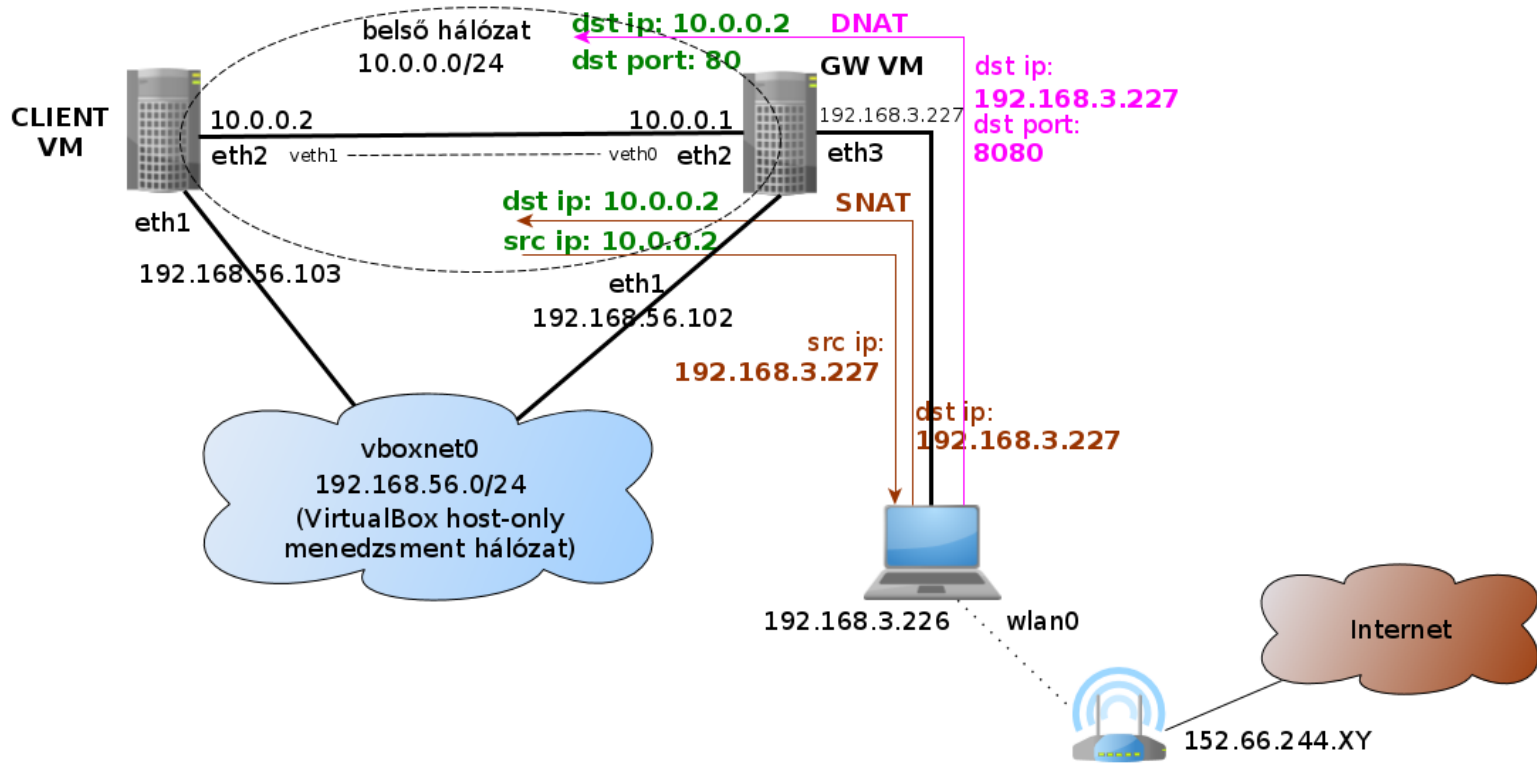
belső hálózat
10.0.0.0/24

dst ip: 10.0.0.2
dst port: 80

DNAT

CLIENT VM

GW VM

dst ip:
192.168.3.227
dst port:
8080

10.0.0.2
eth2
veth1
veth0
10.0.0.1
eth2
192.168.3.227
eth3

dst ip: 10.0.0.2
src ip: 10.0.0.2
SNAT

eth1
192.168.56.103

eth1
192.168.56.102

src ip:
192.168.3.227

dst ip:
192.168.3.227

vboxnet0
192.168.56.0/24
(VirtualBox host-only menedzsment hálózat)

192.168.3.226
wlan0

Internet

152.66.244.XY